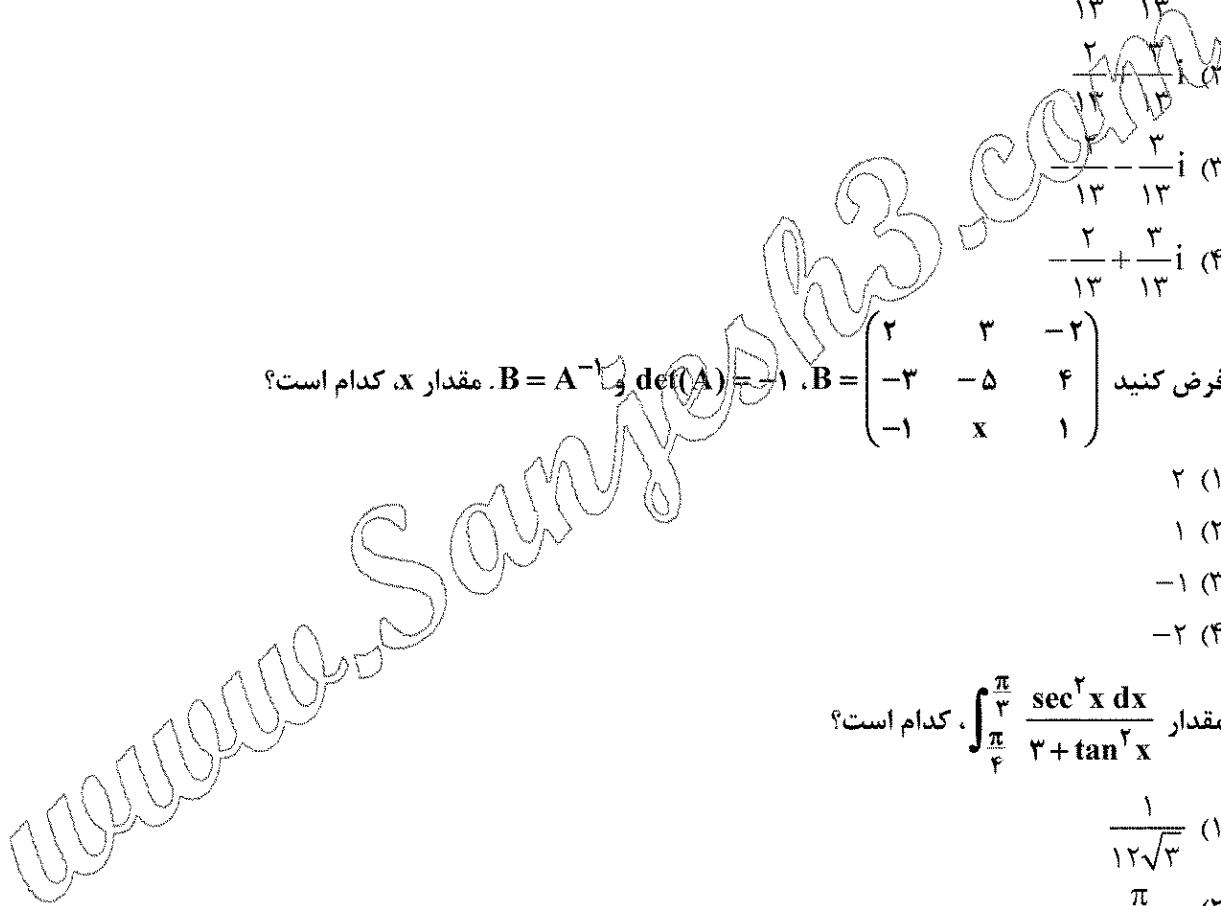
$\frac{۱۳}{}$ $\frac{۱۴}{}$

$\frac{۲}{۱۳}+\frac{۳}{۱۳}i$ (۲

$\frac{۲}{۱۳}-\frac{۳}{۱۳}i$ (۳

$-\frac{۲}{۱۳}+\frac{۳}{۱۳}i$ (۴

فرض کنید $B=\begin{pmatrix} ۲ & ۳ & -۲ \\ -۳ & -۵ & ۴ \\ -۱ & x & ۱ \end{pmatrix}$، $\det(A)=-۱$ و $B=A^{-1}$. مقدار x، کدام است؟

۲ (۱

۱ (۲

$-۱$ (۳

$-۲$ (۴

مقدار $\int_{\frac{\pi}{۴}}^{\frac{\pi}{۳}} \frac{\sec^۲ x \, dx}{۳+\tan^۲ x}$، کدام است؟

$\frac{۱}{۱۲\sqrt{۳}}$ (۱

$\pi$ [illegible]

www.Sanjesh3.com